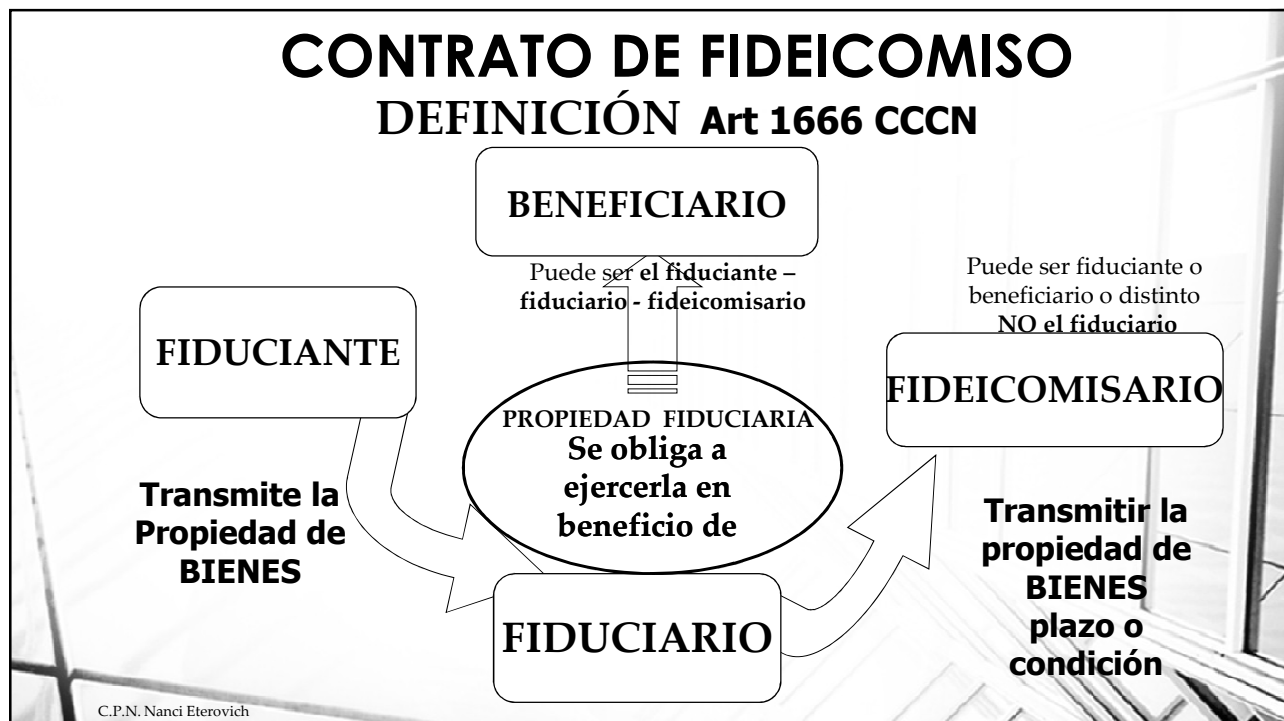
CONTRATO DE FIDEICOMISO
DEFINICIÓN Art 1666 CCCN

BENEFICIARIO

Puede ser el fiduciante – fiduciario - fideicomisario

Puede ser fiduciante o beneficiario o distinto NO el fiduciario

FIDUCIANTE

FIDEICOMISARIO

PROPIEDAD FIDUCIARIA
Se obliga a ejercerla en beneficio de

Transmite la Propiedad de BIENES

Transmitir la propiedad de BIENES plazo o condición

FIDUCIARIO

C.P.N. Nanci Eterovich